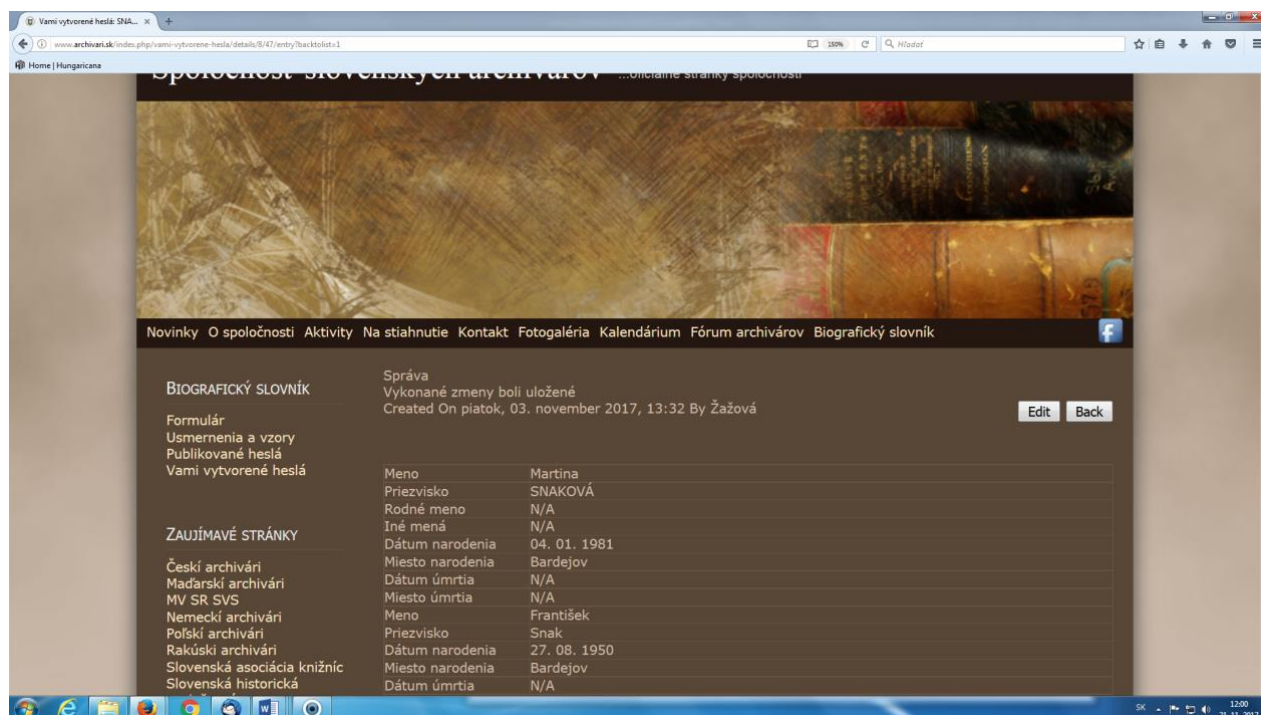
Vami vytvorené heslá: SNA... ×

www.archivari.sk/index.php/vami-vytvorene-hesla/details/8/47/entry?backtolist=1

150%

Hľadať

Home | Hungaricana

Spoločnosť slovenských archivárov ...oficiálne stránky spoločnosti

Novinky O spoločnosti Aktivity Na stiahnutie Kontakt Fotogaléria Kalendárium Fórum archivárov Biografický slovník

BIOGRAFICKÝ SLOVNÍK

Formulár
Usmernenia a vzory
Publikované heslá
Vami vytvorené heslá

ZAUJÍMAVÉ STRÁNKY

Českí archivári
Maďarskí archivári
MV SR SVS
Nemeckí archivári
Poľskí archivári
Rakúski archivári
Slovenská asociácia knižníc
Slovenská historická

Správa
Vykonané zmeny boli uložené
Created On piatok, 03. november 2017, 13:32 By Žažová

Edit Back

| | |
|---|---|
| Meno | Martina |
| Priezvisko | SNAKOVÁ |
| Rodné meno | N/A |
| Iné mená | N/A |
| Dátum narodenia | 04. 01. 1981 |
| Miesto narodenia | Bardejov |
| Dátum úmrtia | N/A |
| Miesto úmrtia | N/A |
| Meno | František |
| Priezvisko | Snak |
| Dátum narodenia | 27. 08. 1950 |
| Miesto narodenia | Bardejov |
| Dátum úmrtia | N/A |

SK 12:00 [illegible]